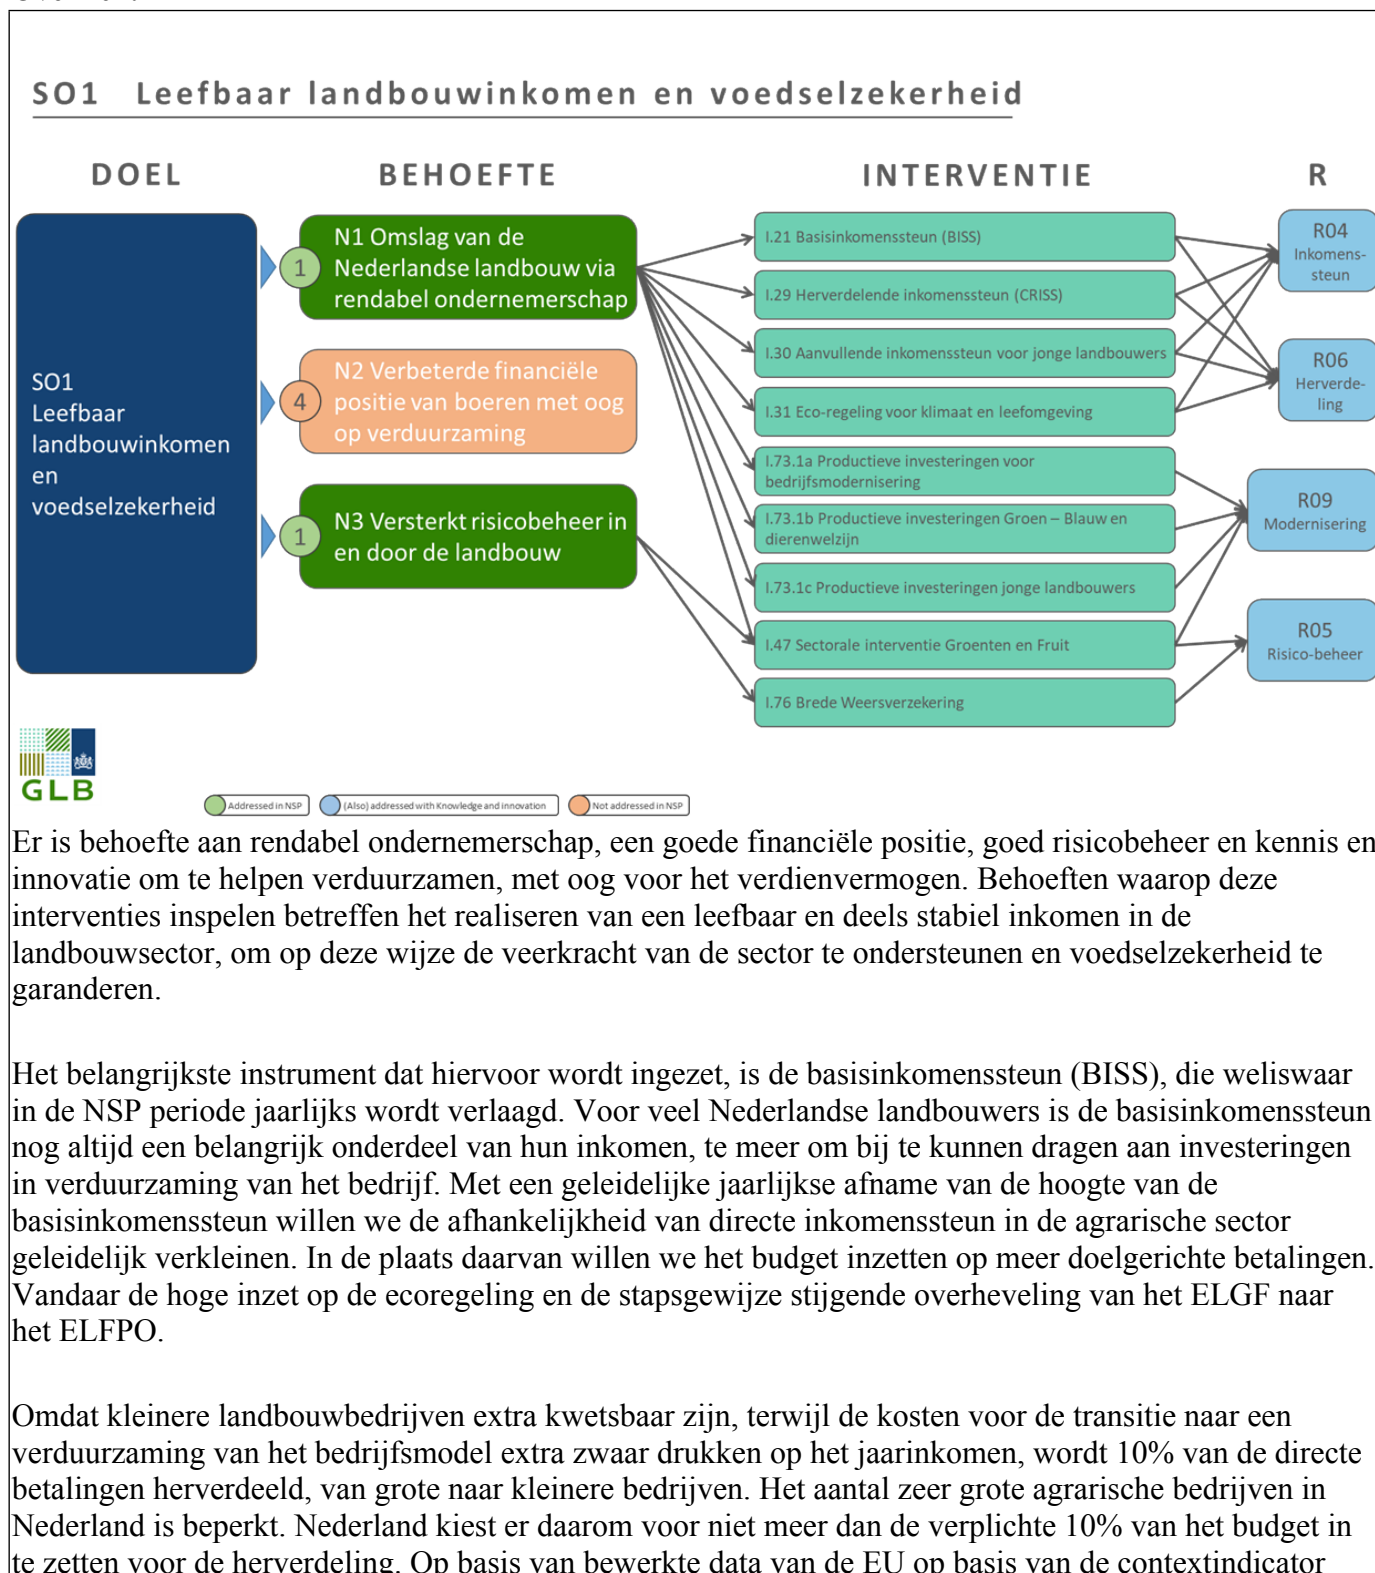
SO1 Leefbaar landbouwinkomen en voedselzekerheid

DOEL

BEHOEFTE

INTERVENTIE

R

SO1 Leefbaar landbouwinkomen en voedselzekerheid

1 N1 Omslag van de Nederlandse landbouw via rendabel ondernemerschap

4 N2 Verbeterde financiële positie van boeren met oog op verduurzaming

1 N3 Versterkt risicobeheer in en door de landbouw

I.21 Basisinkomenssteun (BISS)

I.29 Herverdelende inkomenssteun (CRISS)

I.30 Aanvullende inkomenssteun voor jonge landbouwers

I.31 Eco-regeling voor klimaat en leefomgeving

I.73.1a Productieve investeringen voor bedrijfsmodernisering

I.73.1b Productieve investeringen Groen – Blauw en dierenwelzijn

I.73.1c Productieve investeringen jonge landbouwers

I.47 Sectorale interventie Groenten en Fruit

I.76 Brede Weersverzekering

R04 Inkomenssteun

R06 Herverdeling

R09 Modernisering

R05 Risico-beheer

GLB

Addressed in NSP

(Also) addressed with Knowledge and innovation

Not addressed in NSP

Er is behoefte aan rendabel ondernemerschap, een goede financiële positie, goed risicobeheer en kennis en innovatie om te helpen verduurzamen, met oog voor het verdienvermogen. Behoeften waarop deze interventies inspelen betreffen het realiseren van een leefbaar en deels stabiel inkomen in de landbouwsector, om op deze wijze de veerkracht van de sector te ondersteunen en voedselzekerheid te garanderen.

Het belangrijkste instrument dat hiervoor wordt ingezet, is de basisinkomenssteun (BISS), die weliswaar in de NSP periode jaarlijks wordt verlaagd. Voor veel Nederlandse landbouwers is de basisinkomenssteun nog altijd een belangrijk onderdeel van hun inkomen, te meer om bij te kunnen dragen aan investeringen in verduurzaming van het bedrijf. Met een geleidelijke jaarlijkse afname van de hoogte van de basisinkomenssteun willen we de afhankelijkheid van directe inkomenssteun in de agrarische sector geleidelijk verkleinen. In de plaats daarvan willen we het budget inzetten op meer doelgerichte betalingen. Vandaar de hoge inzet op de ecoregeling en de stapsgewijze stijgende overheveling van het ELGF naar het ELFPO.

Omdat kleinere landbouwbedrijven extra kwetsbaar zijn, terwijl de kosten voor de transitie naar een verduurzaming van het bedrijfsmodel extra zwaar drukken op het jaarinkomen, wordt 10% van de directe betalingen herverdeeld, van grote naar kleinere bedrijven. Het aantal zeer grote agrarische bedrijven in Nederland is beperkt. Nederland kiest er daarom voor niet meer dan de verplichte 10% van het budget in te zetten voor de herverdeling. Op basis van bewerkte data van de EU op basis van de contextindicator